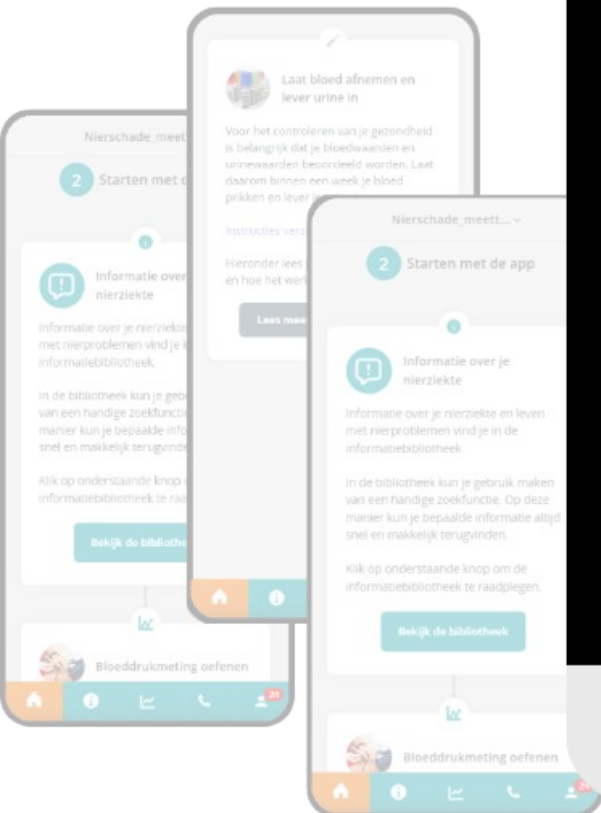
Laat bloed afnemen en lever urine in

Voor het controleren van je gezondheid is belangrijk dat je bloedwaarden en urinewaarden beoordeeld worden. Laat daarom binnen een week je bloed prikken en lever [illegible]

Instructies verz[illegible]

Hieronder lees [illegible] en hoe het wer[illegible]

Lees mee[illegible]

Nierschade_meet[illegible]

2 Starten met d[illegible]

Informatie over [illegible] nierziekte

Informatie over je nierziekte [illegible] met nierproblemen vind je i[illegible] informatiebibliotheek.

In de bibliotheek kun je gebr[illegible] van een handige zoekfunctie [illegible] manier kun je bepaalde info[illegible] snel en makkelijk terugvinden.

Klik op onderstaande knop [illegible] informatiebibliotheek te raad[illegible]

Bekijk de bibliothe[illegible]

Bloeddrukmeting oefenen

24

Nierschade_meett...

2 Starten met de app

Informatie over je nierziekte

Informatie over je nierziekte en leven met nierproblemen vind je in de informatiebibliotheek.

In de bibliotheek kun je gebruik maken van een handige zoekfunctie. Op deze manier kun je bepaalde informatie altijd snel en makkelijk terugvinden.

Klik op onderstaande knop om de informatiebibliotheek te raadplegen.

Bekijk de bibliotheek

Bloeddrukmeting oefenen

24